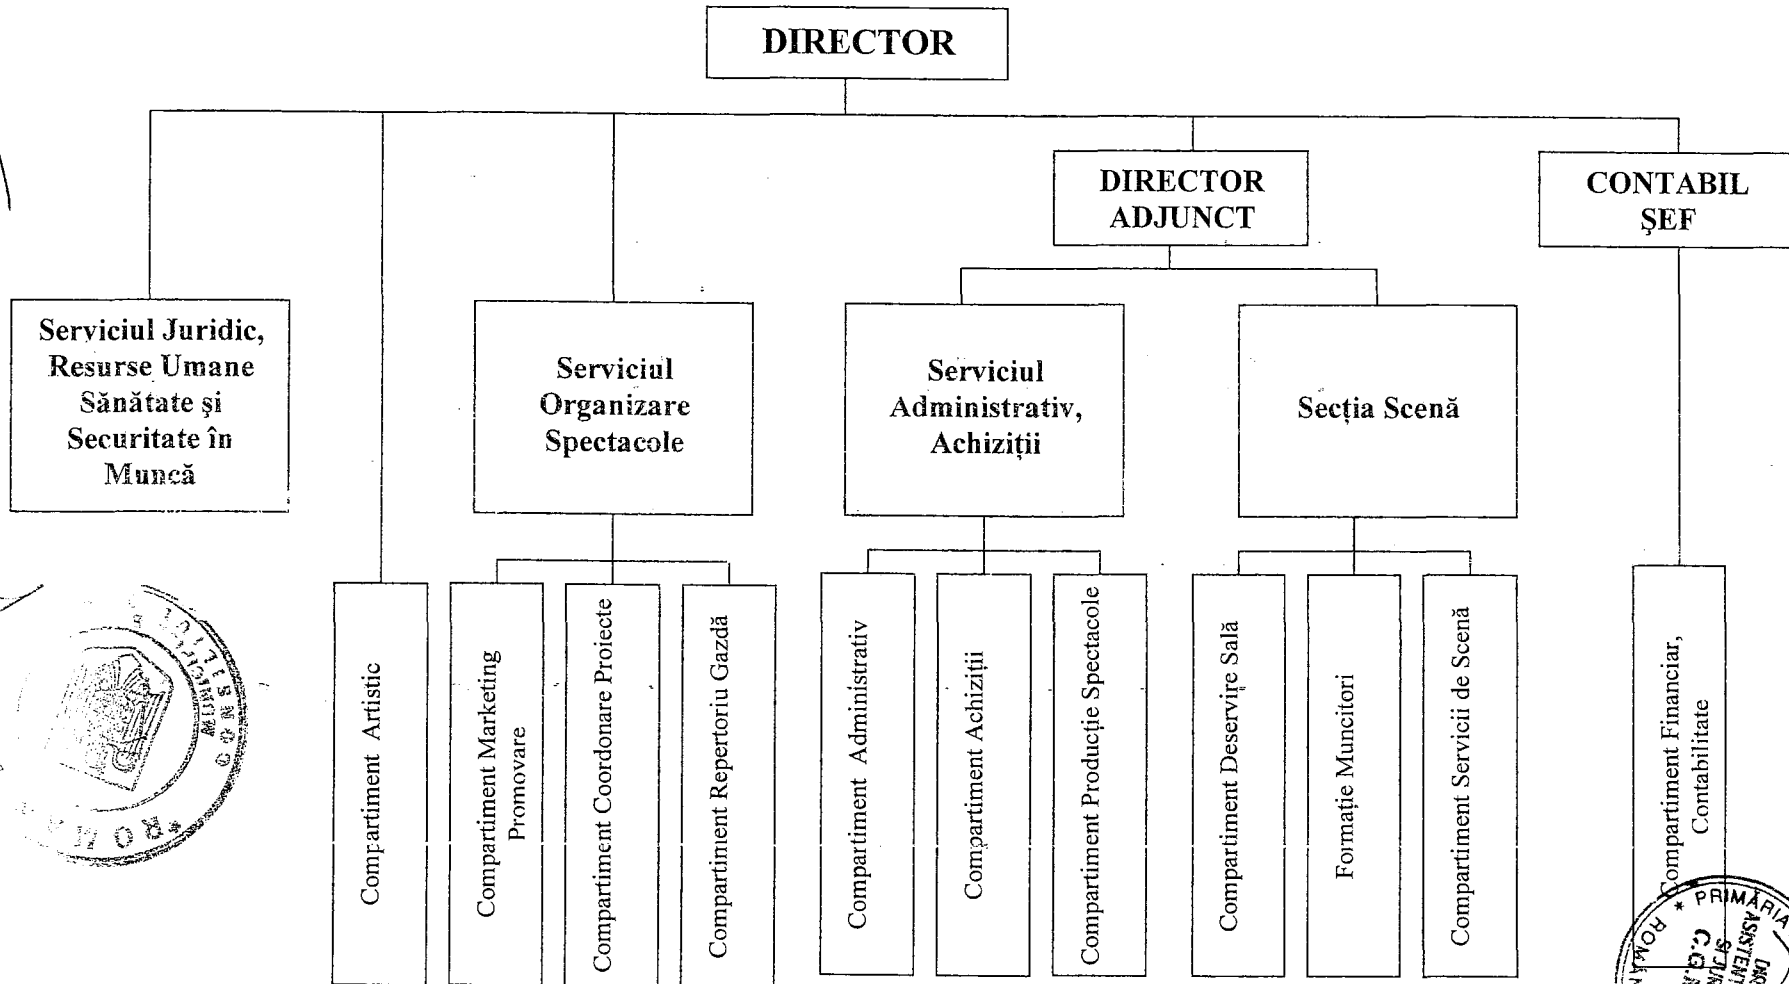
DIRECTOR

DIRECTOR ADJUNCT

CONTABIL ŞEF

Serviciul Juridic, Resurse Umane Sănătate şi Securitate în Muncă

Serviciul Organizare Spectacole

Serviciul Administrativ, Achiziţii

Secţia Scenă

Compartiment Artistic

Compartiment Marketing Promovare

Compartiment Coordonare Proiecte

Compartiment Repertoriu Gazdă

Compartiment Administrativ

Compartiment Achiziţii

Compartiment Producţie Spectacole

Compartiment Deservire Sală

Formaţie Muncitori

Compartiment Servicii de Scenă

Compartiment Financiar, Contabilitate

ROMÂNIA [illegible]

PRIMĂRIA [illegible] ROMÂ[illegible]